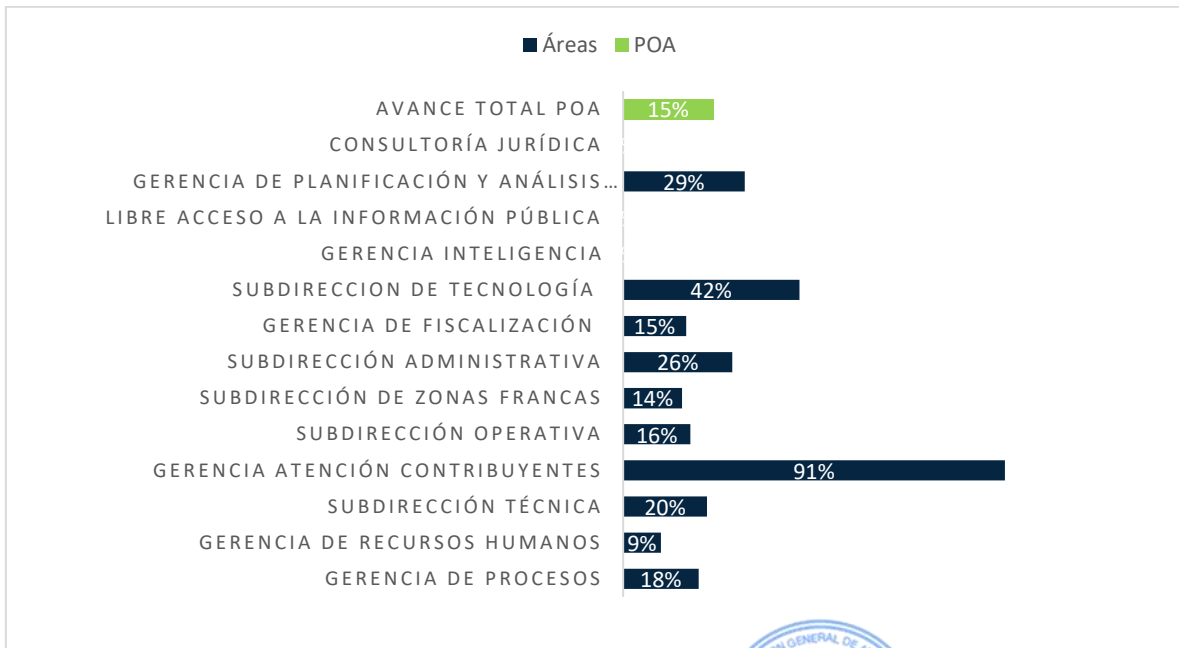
Áreas POA

AVANCE TOTAL POA 15%
CONSULTORÍA JURÍDICA
GERENCIA DE PLANIFICACIÓN Y ANÁLISIS... 29%
LIBRE ACCESO A LA INFORMACIÓN PÚBLICA
GERENCIA INTELIGENCIA
SUBDIRECCION DE TECNOLOGÍA 42%
GERENCIA DE FISCALIZACIÓN 15%
SUBDIRECCIÓN ADMINISTRATIVA 26%
SUBDIRECCIÓN DE ZONAS FRANCAS 14%
SUBDIRECCIÓN OPERATIVA 16%
GERENCIA ATENCIÓN CONTRIBUYENTES 91%
SUBDIRECCIÓN TÉCNICA 20%
GERENCIA DE RECURSOS HUMANOS 9%
GERENCIA DE PROCESOS 18%

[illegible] GENERAL DE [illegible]